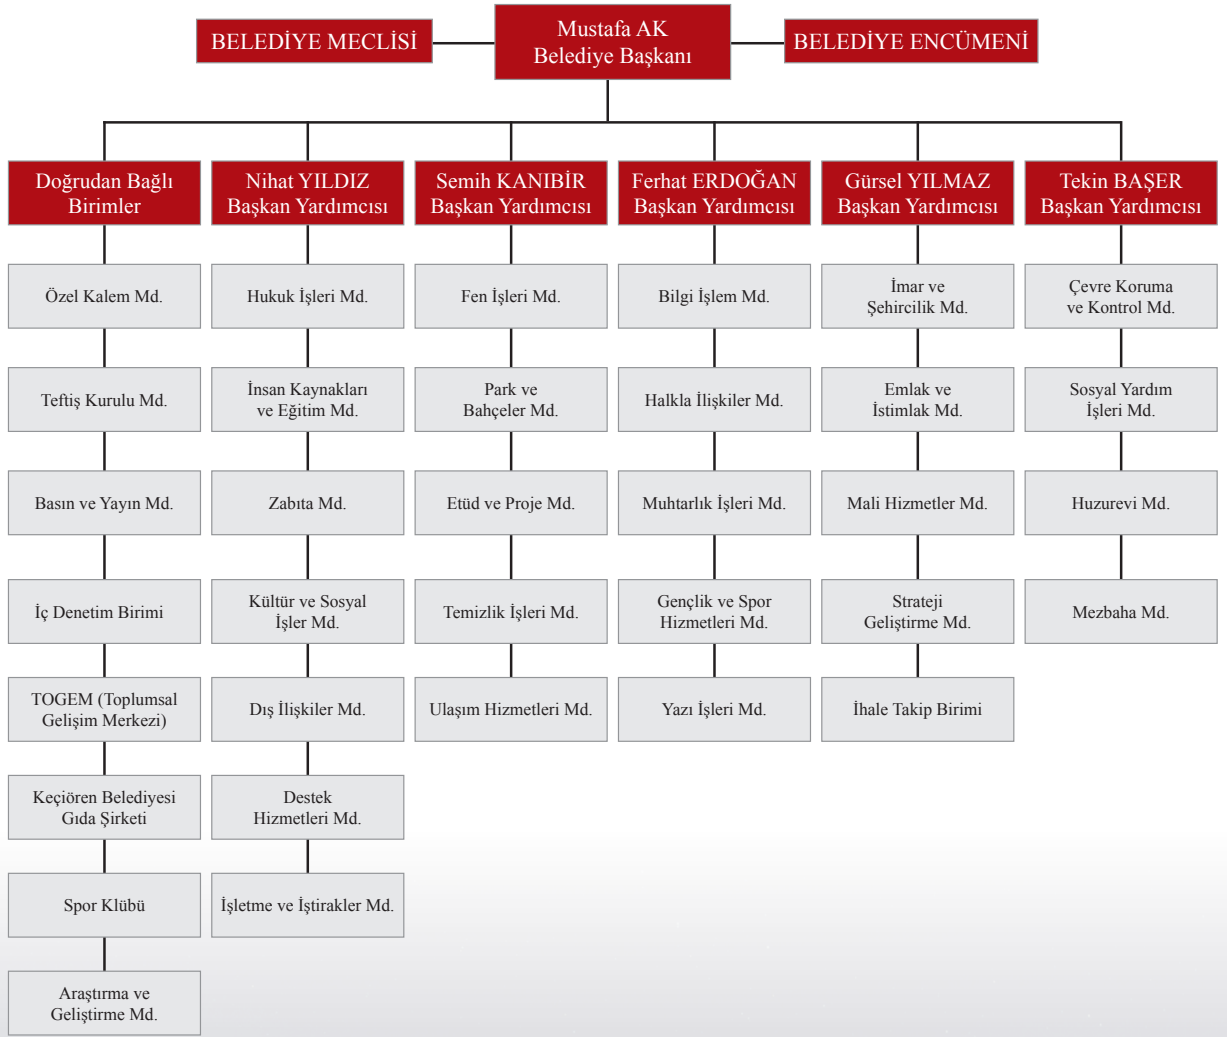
BELEDİYE MECLİSİ

Mustafa AK
Belediye Başkanı

BELEDİYE ENCÜMENİ

Doğrudan Bağlı Birimler

Özel Kalem Md.

Teftiş Kurulu Md.

Basın ve Yayın Md.

İç Denetim Birimi

TOGEM (Toplumsal Gelişim Merkezi)

Keçiören Belediyesi Gıda Şirketi

Spor Klübü

Araştırma ve Geliştirme Md.

Nihat YILDIZ
Başkan Yardımcısı

Hukuk İşleri Md.

İnsan Kaynakları ve Eğitim Md.

Zabıta Md.

Kültür ve Sosyal İşler Md.

Dış İlişkiler Md.

Destek Hizmetleri Md.

İşletme ve İştirakler Md.

Semih KANIBİR
Başkan Yardımcısı

Fen İşleri Md.

Park ve Bahçeler Md.

Etüd ve Proje Md.

Temizlik İşleri Md.

Ulaşım Hizmetleri Md.

Ferhat ERDOĞAN
Başkan Yardımcısı

Bilgi İşlem Md.

Halkla İlişkiler Md.

Muhtarlık İşleri Md.

Gençlik ve Spor Hizmetleri Md.

Yazı İşleri Md.

Gürsel YILMAZ
Başkan Yardımcısı

İmar ve Şehircilik Md.

Emlak ve İstimlak Md.

Mali Hizmetler Md.

Strateji Geliştirme Md.

İhale Takip Birimi

Tekin BAŞER
Başkan Yardımcısı

Çevre Koruma ve Kontrol Md.

Sosyal Yardım İşleri Md.

Huzurevi Md.

Mezbaha Md.